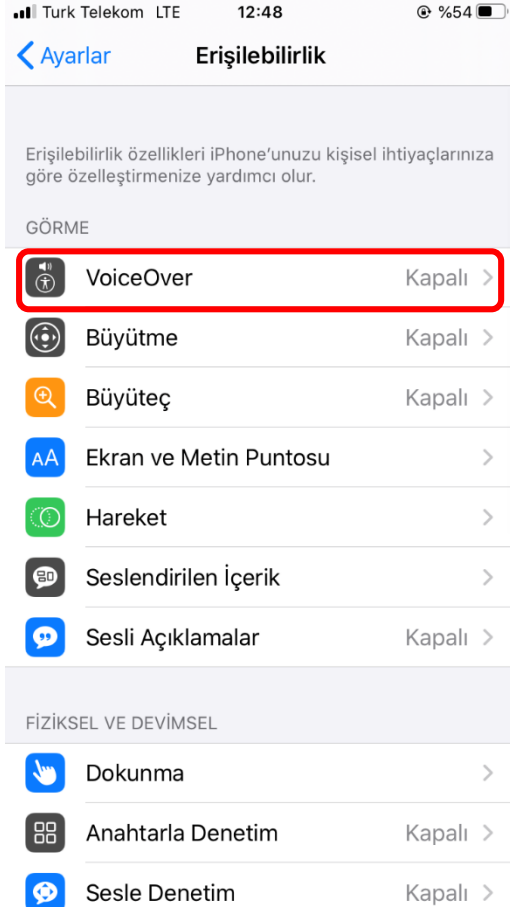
Turk Telekom LTE 12:48 %54

< Ayarlar Erişilebilirlik

Erişilebilirlik özellikleri iPhone'unuzu kişisel ihtiyaçlarınıza göre özelleştirmenize yardımcı olur.

GÖRME

VoiceOver Kapalı >

Büyütme Kapalı >

Büyüteç Kapalı >

AA Ekran ve Metin Puntosu >

Hareket >

Seslendirilen İçerik >

Sesli Açıklamalar Kapalı >

FİZİKSEL VE DEVİMSEL

Dokunma >

Anahtarla Denetim Kapalı >

Sesle Denetim Kapalı >